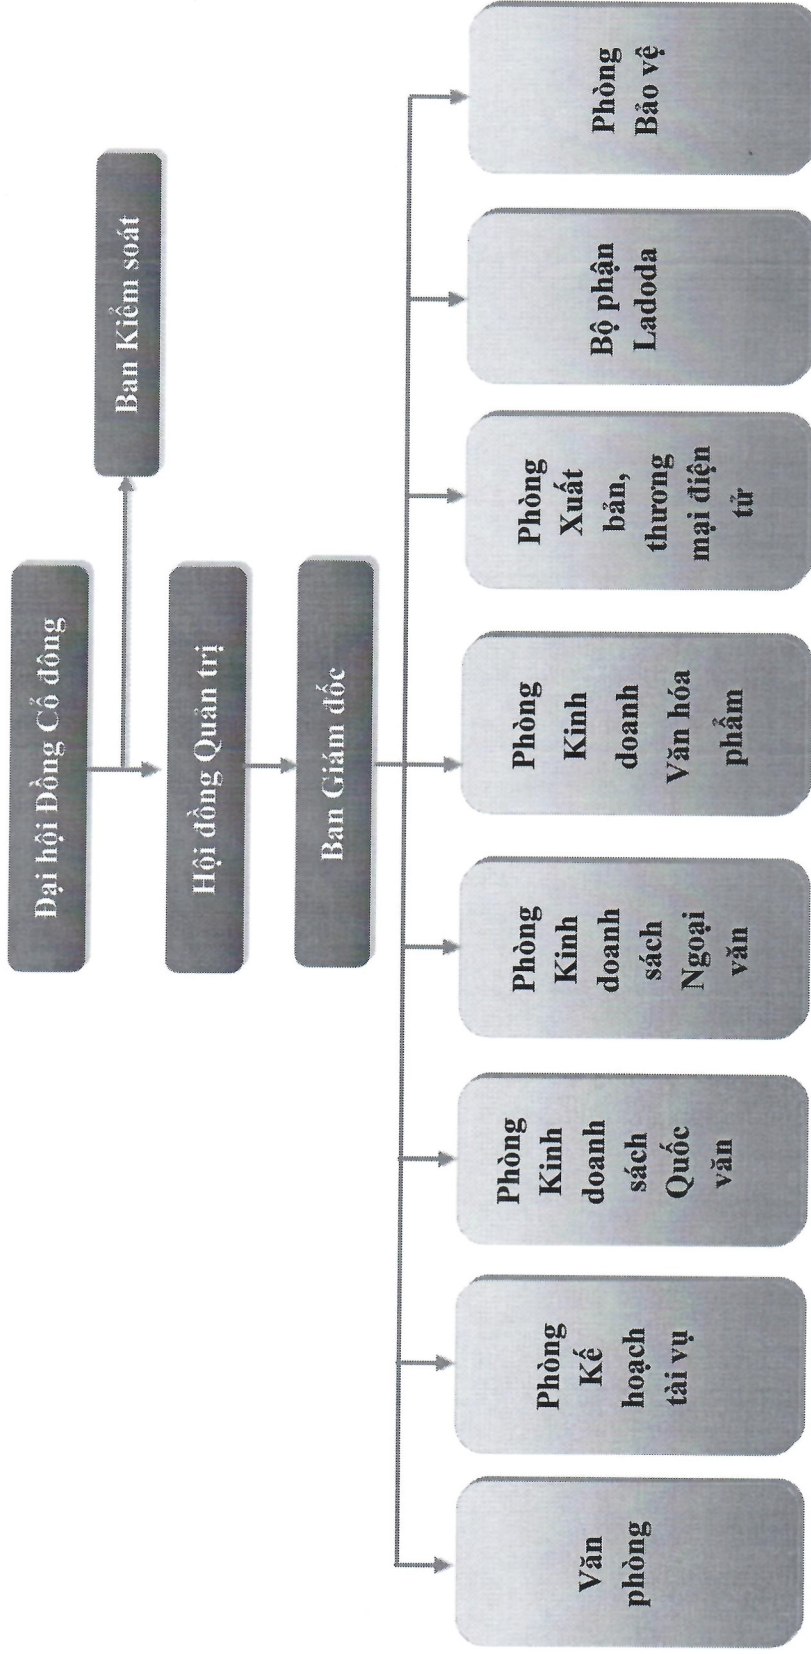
Đại hội Đồng Cổ đông

Ban Kiểm soát

Hội đồng Quản trị

Ban Giám đốc

Văn phòng

Phòng Kế hoạch tài vụ

Phòng Kinh doanh sách Quốc văn

Phòng Kinh doanh sách Ngoại văn

Phòng Kinh doanh Văn hóa phẩm

Phòng Xuất bản, thương mại điện tử

Bộ phận Ladoda

Phòng Bảo vệ